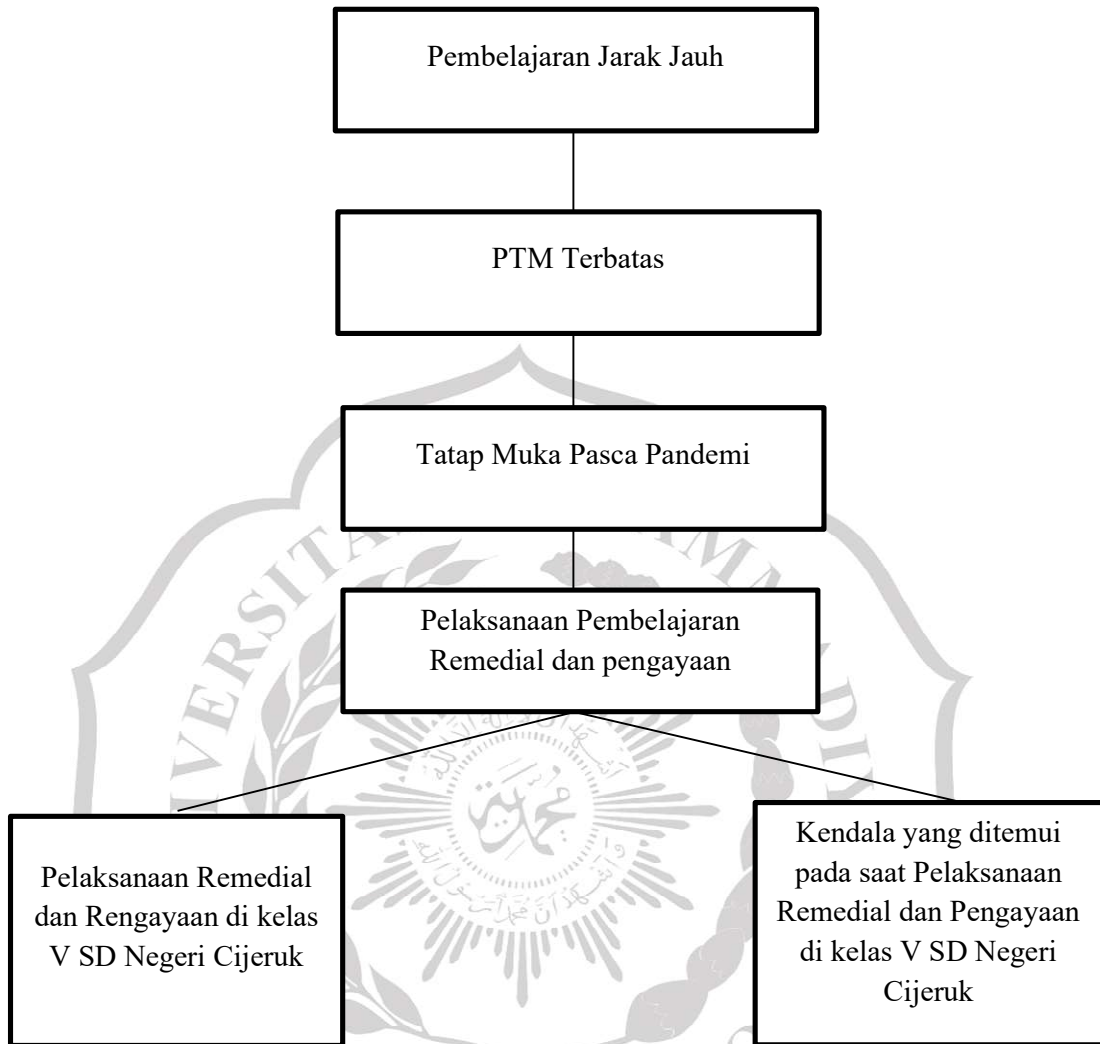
Pembelajaran Jarak Jauh

PTM Terbatas

Tatap Muka Pasca Pandemi

Pelaksanaan Pembelajaran Remedial dan pengayaan

Pelaksanaan Remedial dan Rengayaan di kelas V SD Negeri Cijeruk

Kendala yang ditemui pada saat Pelaksanaan Remedial dan Pengayaan di kelas V SD Negeri Cijeruk